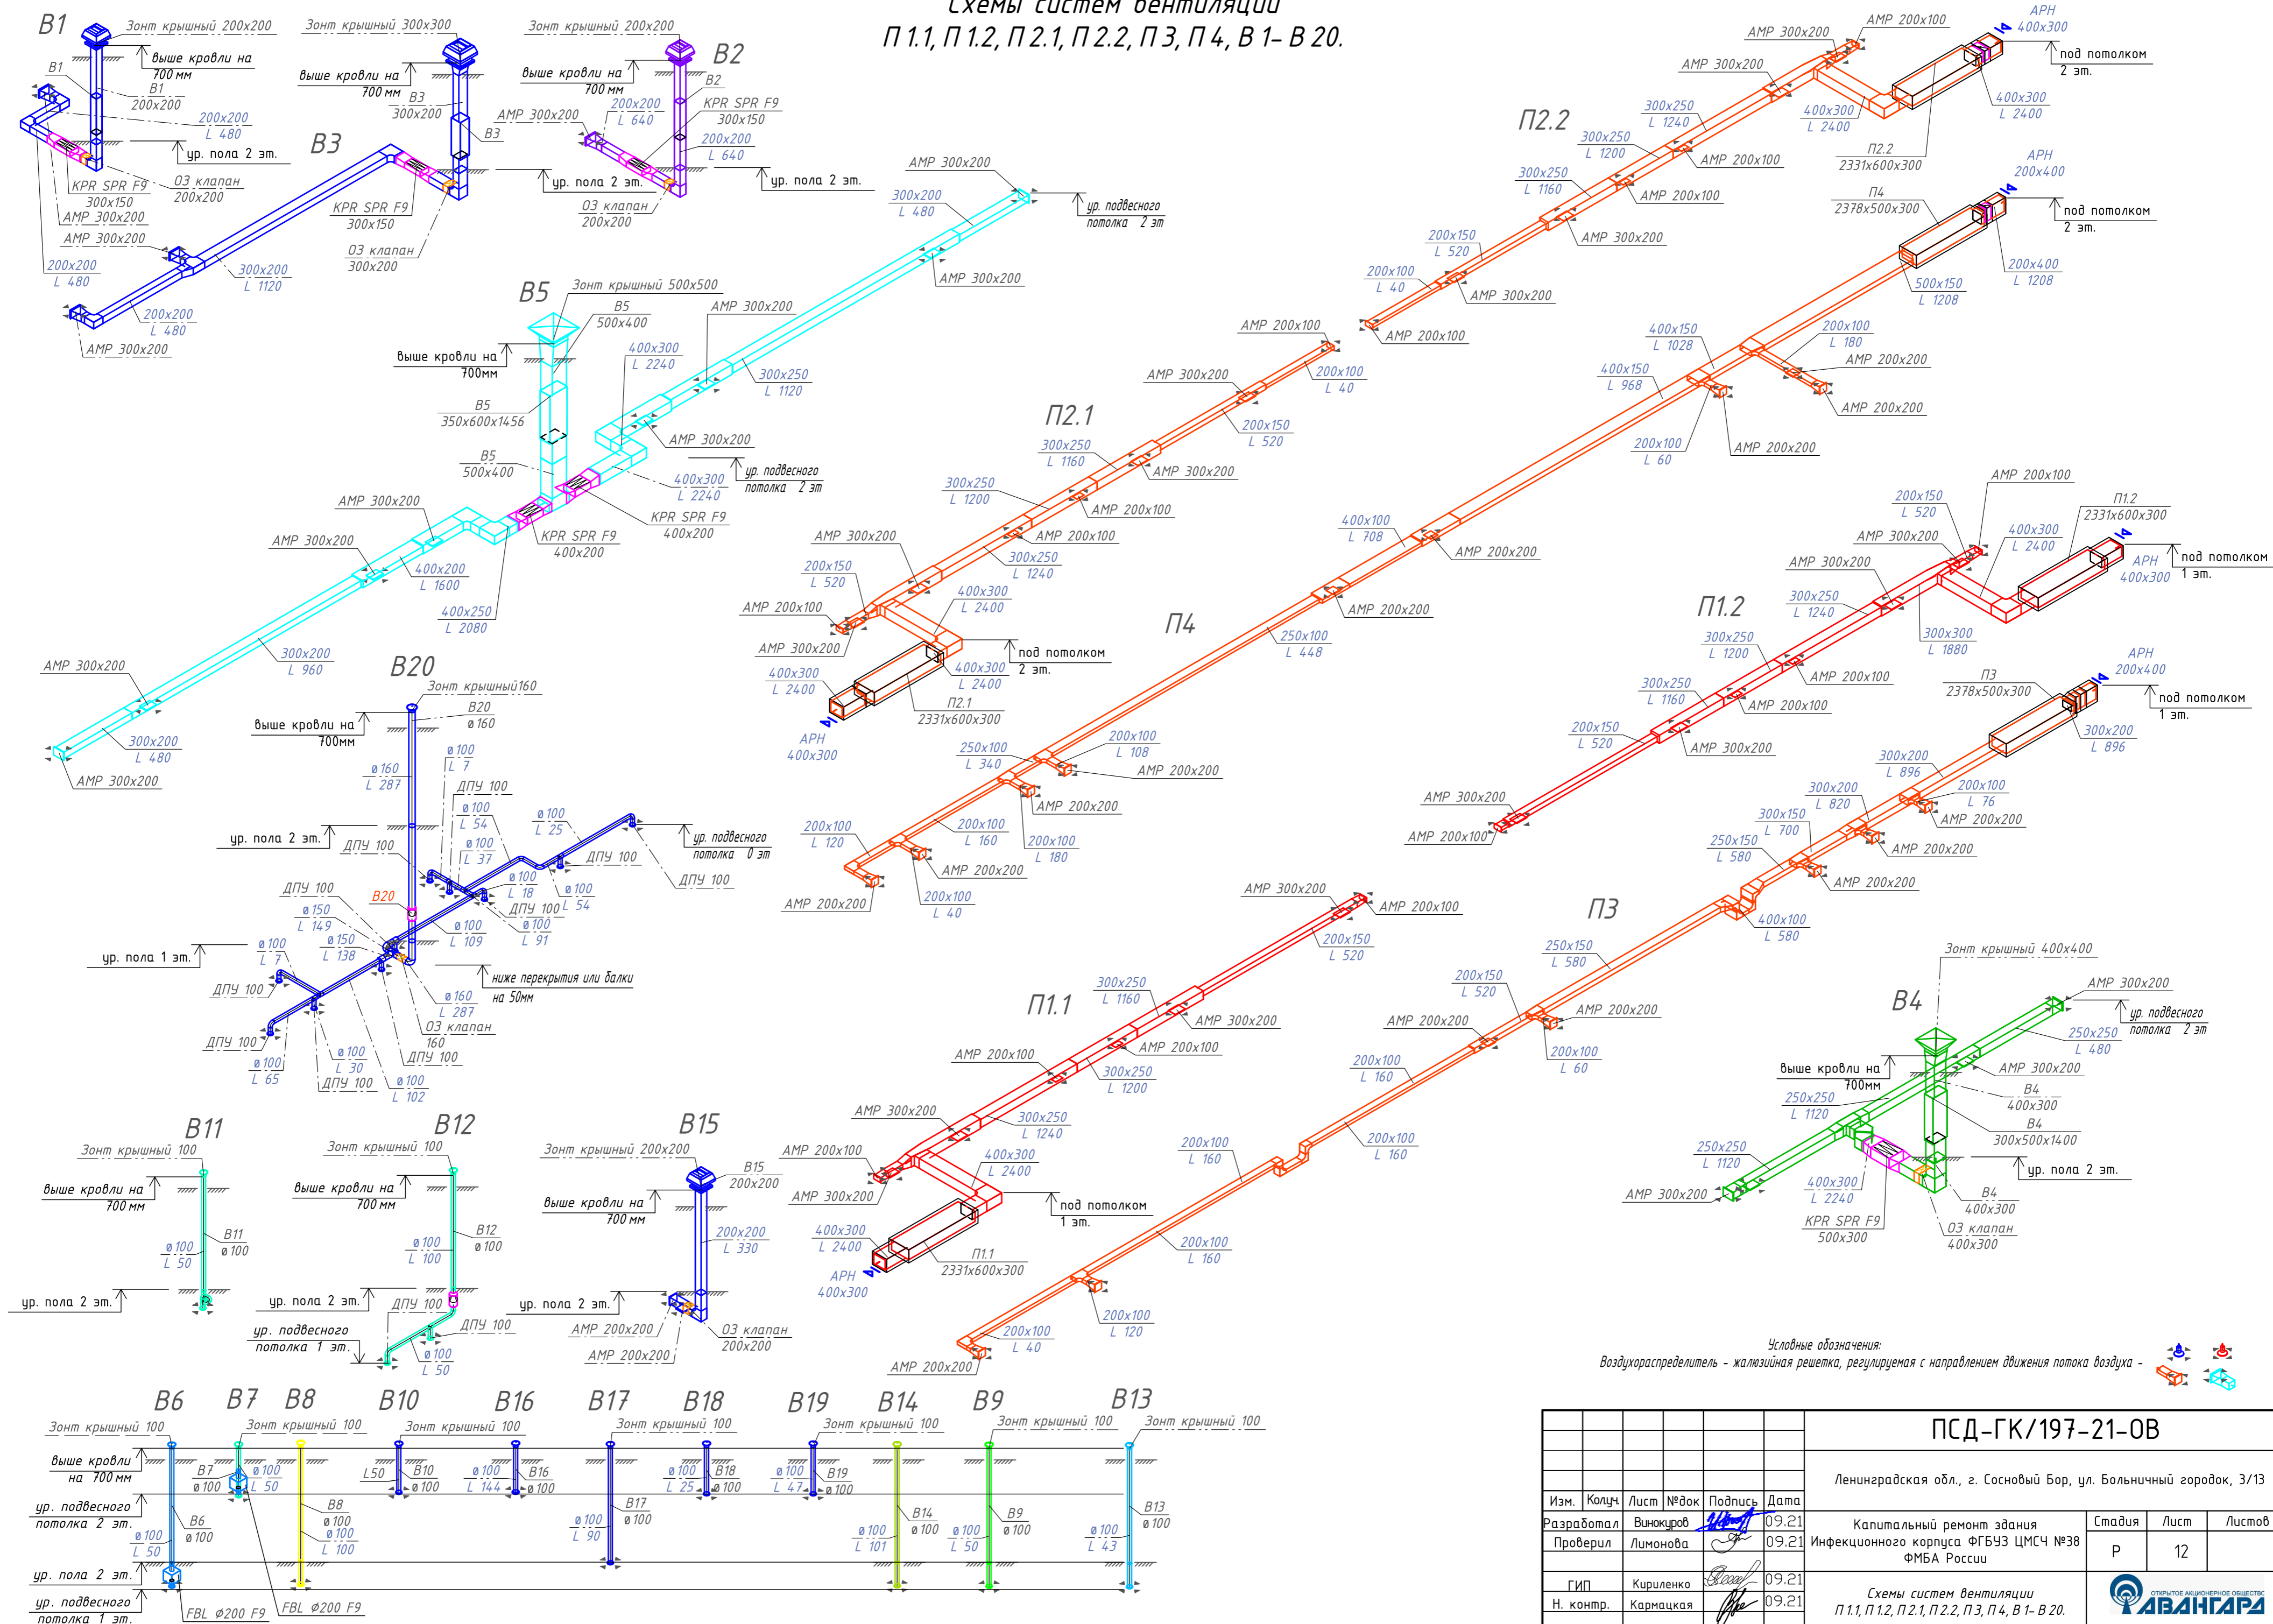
Схемы систем вентиляции
П 1.1, П 1.2, П 2.1, П 2.2, П 3, П 4, В 1- В 20.

В1
Зонт крышный 200х200
выше кровли на 700 мм
В1
В1 200х200
200х200 L 480
ур. пола 2 эт.
KPR SPR F9 300х150
ОЗ клапан 200х200
АМР 300х200
АМР 300х200
200х200 L 480
300х200 L 1120
200х200 L 480
АМР 300х200

Зонт крышный 300х300
выше кровли на 700 мм
В3 300х200
В3
В3
KPR SPR F9 300х150
ОЗ клапан 300х200

Зонт крышный 200х200
В2
выше кровли на 700 мм
В2
KPR SPR F9 300х150
АМР 300х200
200х200 L 640
200х200 L 640
ур. пола 2 эт.
ур. пола 2 эт.
ОЗ клапан 200х200

АМР 300х200
300х200 L 480
ур. подвесного потолка 2 эт
АМР 300х200

В5
Зонт крышный 500х500
В5 500х400
АМР 300х200
выше кровли на 700мм
400х300 L 2240
300х250 L 1120
В5 350х600х1456
АМР 300х200
В5 500х400
ур. подвесного потолка 2 эт
400х300 L 2240
KPR SPR F9 400х200
KPR SPR F9 400х200
АМР 300х200
АМР 300х200
400х200 L 1600
400х250 L 2080
АМР 300х200
300х200 L 960
300х200 L 480
АМР 300х200

В20
Зонт крышный160
В20 ø160
выше кровли на 700мм
ø160 L 287
ø100 L 7
ДПУ 100
ø100 L 54
ø100 L 37
ø100 L 25
ур. подвесного потолка 0 эт
ур. пола 2 эт.
ДПУ 100
ДПУ 100
ДПУ 100
ДПУ 100
В20
ø100 L 18
ø100 L 54
ø150 L 149
ДПУ 100
ø150 L 138
ø100 L 109
ø100 L 91
ø100 L 7
ур. пола 1 эт.
ниже перекрытия или балки на 50мм
ДПУ 100
ø160 L 287
ОЗ клапан 160
ДПУ 100
ø100 L 65
ø100 L 30
ДПУ 100
ДПУ 100
ø100 L 102

В11
Зонт крышный 100
выше кровли на 700 мм
В11 ø100
ø100 L 50
ур. пола 2 эт.

В12
Зонт крышный 100
выше кровли на 700 мм
В12 ø100
ø100 L 100
ур. пола 2 эт.
ДПУ 100
ур. подвесного потолка 1 эт.
ДПУ 100
ø100 L 50

В15
Зонт крышный 200х200
В15 200х200
выше кровли на 700 мм
200х200 L 330
ур. пола 2 эт.
АМР 200х200
ОЗ клапан 200х200
АМР 200х200

В6 В7 В8 В10 В16 В17 В18 В19 В14 В9 В13
Зонт крышный 100
Зонт крышный 100
Зонт крышный 100
Зонт крышный 100
Зонт крышный 100
Зонт крышный 100
Зонт крышный 100
выше кровли на 700 мм
В7 ø100
ø100 L 50
L50
В10 ø100
ø100 L 144
В16 ø100
ø100 L 25
В18 ø100
ø100 L 47
В19 ø100
ур. подвесного потолка 2 эт.
В8 ø100
ø100 L 100
В17 ø100
ø100 L 90
ø100 L 50
В6 ø100
ø100 L 101
В14 ø100
ø100 L 50
В9 ø100
ø100 L 43
В13 ø100
ур. пола 2 эт.
ур. подвесного потолка 1 эт.
FBL ø200 F9
FBL ø200 F9

П2.2
АМР 300х200
АМР 200х100
АРН 400х300
под потолком 2 эт.
АМР 300х200
300х250 L 1240
400х300 L 2400
400х300 L 2400
300х250 L 1200
АМР 200х100
П2.2 2331х600х300
300х250 L 1160
АМР 200х100
АРН 200х400
П4 2378х500х300
под потолком 2 эт.
АМР 300х200
200х150 L 520
200х100 L 40
АМР 300х200
АМР 200х100
200х400 L 1208
500х150 L 1208

П2.1
АМР 200х100
АМР 300х200
200х100 L 40
200х150 L 520
300х250 L 1160
АМР 300х200
300х250 L 1200
АМР 200х100
АМР 300х200
АМР 200х100
300х250 L 1240
200х150 L 520
АМР 200х100
400х300 L 2400
АМР 300х200
под потолком 2 эт.
400х300 L 2400
400х300 L 2400
П2.1 2331х600х300
АРН 400х300

П4
400х150 L 1028
200х100 L 180
АМР 200х200
400х150 L 968
АМР 200х200
200х100 L 60
АМР 200х200
400х100 L 708
АМР 200х200
АМР 200х200
250х100 L 448
250х100 L 340
200х100 L 108
АМР 200х200
АМР 200х200
200х100 L 120
200х100 L 160
200х100 L 180
АМР 200х200
200х100 L 40
АМР 200х200

П1.2
АМР 200х100
200х150 L 520
П1.2 2331х600х300
АМР 300х200
400х300 L 2400
АРН 400х300
под потолком 1 эт.
АМР 300х200
300х250 L 1240
300х300 L 1880
300х250 L 1200
АМР 200х100
300х250 L 1160
АМР 200х100
200х150 L 520
АМР 300х200
АМР 300х200
АМР 200х100

П3
АРН 200х400
П3 2378х500х300
под потолком 1 эт.
300х200 L 896
300х200 L 896
300х200 L 820
200х100 L 76
АМР 200х200
300х150 L 700
АМР 200х200
250х150 L 580
АМР 200х200
400х100 L 580
АМР 300х200
АМР 200х100
200х150 L 520
250х150 L 580
200х150 L 520
АМР 200х200
АМР 200х200
200х100 L 60
200х100 L 160
200х100 L 160
200х100 L 160
200х100 L 160
200х100 L 120
200х100 L 40
АМР 200х200

П1.1
300х250 L 1160
АМР 300х200
АМР 200х100
АМР 200х100
300х250 L 1200
АМР 300х200
300х250 L 1240
АМР 200х100
400х300 L 2400
АМР 300х200
под потолком 1 эт.
400х300 L 2400
П1.1 2331х600х300
АРН 400х300

В4
Зонт крышный 400х400
АМР 300х200
ур. подвесного потолка 2 эт
250х250 L 480
выше кровли на 700мм
АМР 300х200
В4 400х300
250х250 L 1120
В4 300х500х1400
250х250 L 1120
ур. пола 2 эт.
АМР 300х200
400х300 L 2240
В4 400х300
KPR SPR F9 500х300
ОЗ клапан 400х300

Условные обозначения:
Воздухораспределитель - жалюзийная решетка, регулируемая с направлением движения потока воздуха -

ПСД-ГК/197-21-ОВ
Ленинградская обл., г. Сосновый Бор, ул. Больничный городок, 3/13
| Изм. | Кол.уч. | Лист | №док | Подпись | Дата |
|---|---|---|---|---|---|
| Разработал | | Винокуров | | | 09.21 |
| Проверил | | Лимонова | | | 09.21 |
| ГИП | | Кириленко | | | 09.21 |
| Н. контр. | | Кармацкая | | | 09.21 |
Капитальный ремонт здания Инфекционного корпуса ФГБУЗ ЦМСЧ №38 ФМБА России
| Стадия | Лист | Листов |
|---|---|---|
| Р | 12 | |
Схемы систем вентиляции
П 1.1, П 1.2, П 2.1, П 2.2, П 3, П 4, В 1- В 20.
ОТКРЫТОЕ АКЦИОНЕРНОЕ ОБЩЕСТВО АВАНГАРД